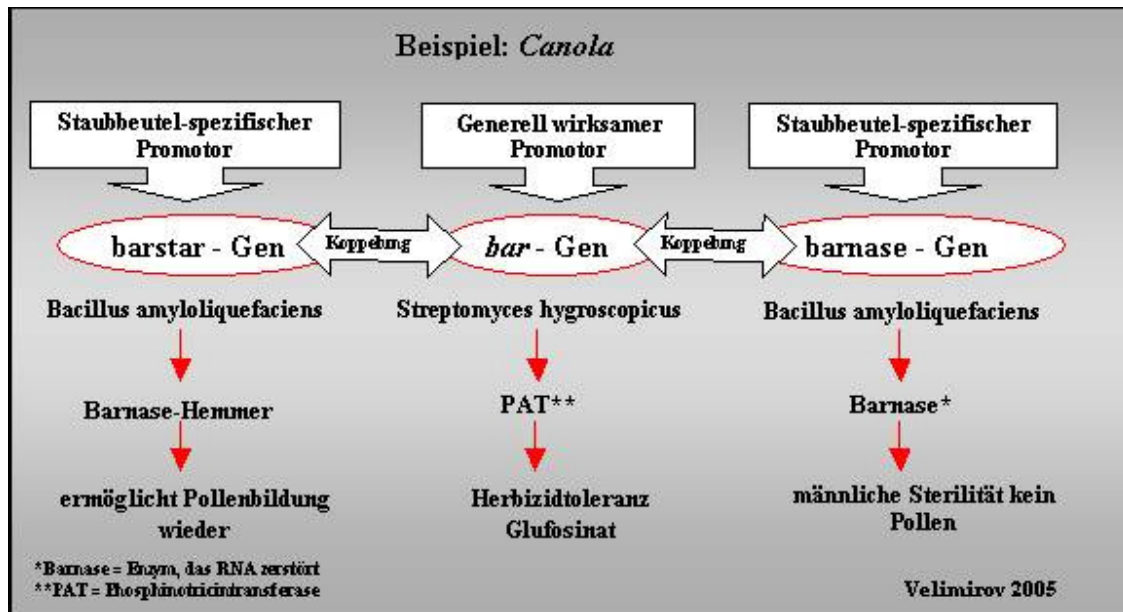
Beispiel: *Canola*

Staubbeutel-spezifischer Promotor

Generell wirksamer Promotor

Staubbeutel-spezifischer Promotor

barstar - Gen

Koppelung

*bar* - Gen

Koppelung

barnase - Gen

Bacillus amyloliquefaciens

Streptomyces hygroscopicus

Bacillus amyloliquefaciens

Barnase-Hemmer

PAT**

Barnase*

ermöglicht Pollenbildung wieder

Herbizidtoleranz Glufosinat

männliche Sterilität kein Pollen

*Barnase = Enzym, das RNA zerstört
**PAT = Phosphinotricintransferase

Velimirov 2005